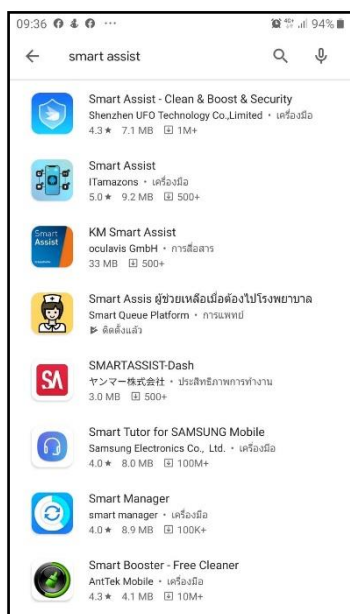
09:36 ··· 94%

smart assist

Smart Assist - Clean & Boost & Security
Shenzhen UFO Technology Co.,Limited • เครื่องมือ
4.3★ 7.1 MB 1M+

Smart Assist
ITamazons • เครื่องมือ
5.0★ 9.2 MB 500+

Smart Assist
KM Smart Assist
oculavis GmbH • การสื่อสาร
33 MB 500+

Smart Assis ผู้ช่วยเหลือเมื่อต้องไปโรงพยาบาล
Smart Queue Platform • การแพทย์
ติดตั้งแล้ว

SA
SMARTASSIST-Dash
ヤンマー株式会社 • ประสิทธิภาพการทำงาน
3.0 MB 500+

Smart Tutor for SAMSUNG Mobile
Samsung Electronics Co., Ltd. • เครื่องมือ
4.0★ 8.0 MB 100M+

Smart Manager
smart manager • เครื่องมือ
4.0★ 8.9 MB 100K+

Smart Booster - Free Cleaner
AntTek Mobile • เครื่องมือ
4.3★ 4.1 MB 10M+